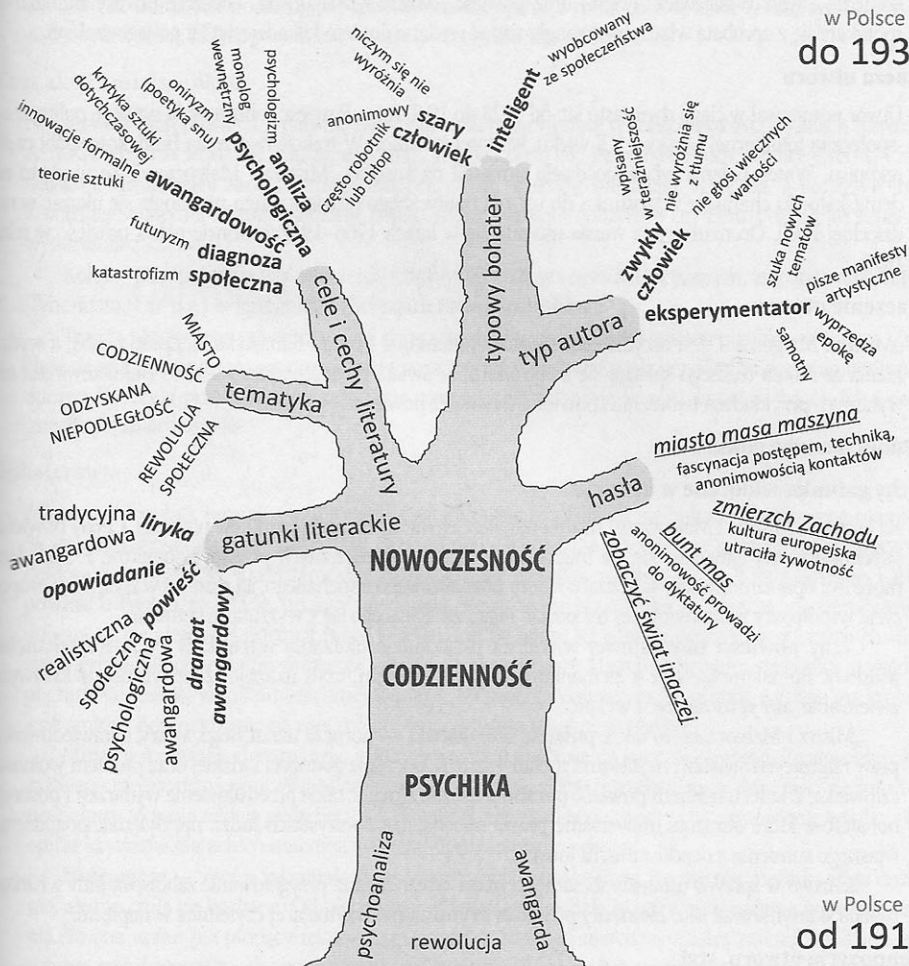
w Polsce
do 193

niczym się nie wyróżnia
wyobcowany ze społeczeństwa
anonimowy
szary człowiek
inteligent
często robotnik lub chłop
psychologizm
monolog wewnętrzny
oniryzm (poetyka snu)
krytyka sztuki dotychczasowej
innowacje formalne
teorie sztuki
analiza psychologiczna
awangardowość
futuryzm
diagnoza społeczna
katastrofizm

wpisany w teraźniejszość
nie wyróżnia się z tłumu
nie głosi wiecznych wartości
zwykły człowiek
szuka nowych tematów
pisze manifesty artystyczne
eksperymentator
wyprzedza epokę
samotny

typowy bohater
typ autora
cele i cechy literatury

MIASTO
CODZIENNOŚĆ
ODZYSKANA NIEPODLEGŁOŚĆ
REWOLUCJA SPOŁECZNA
tematyka

miasto masa maszyna
fascynacja postępem, techniką, anonimowością kontaktów
hasła
zmierzch Zachodu
kultura europejska utraciła żywotność
bunt mas
anonimowość prowadzi do dyktatury
zobaczyć świat inaczej

tradycyjna
awangardowa
liryka
opowiadanie
gatunki literackie
realistyczna
społeczna
psychologiczna
powieść
awangardowa
dramat awangardowy

NOWOCZESNOŚĆ
CODZIENNOŚĆ
PSYCHIKA

psychoanaliza
rewolucja
awangarda

w Polsce
od 191